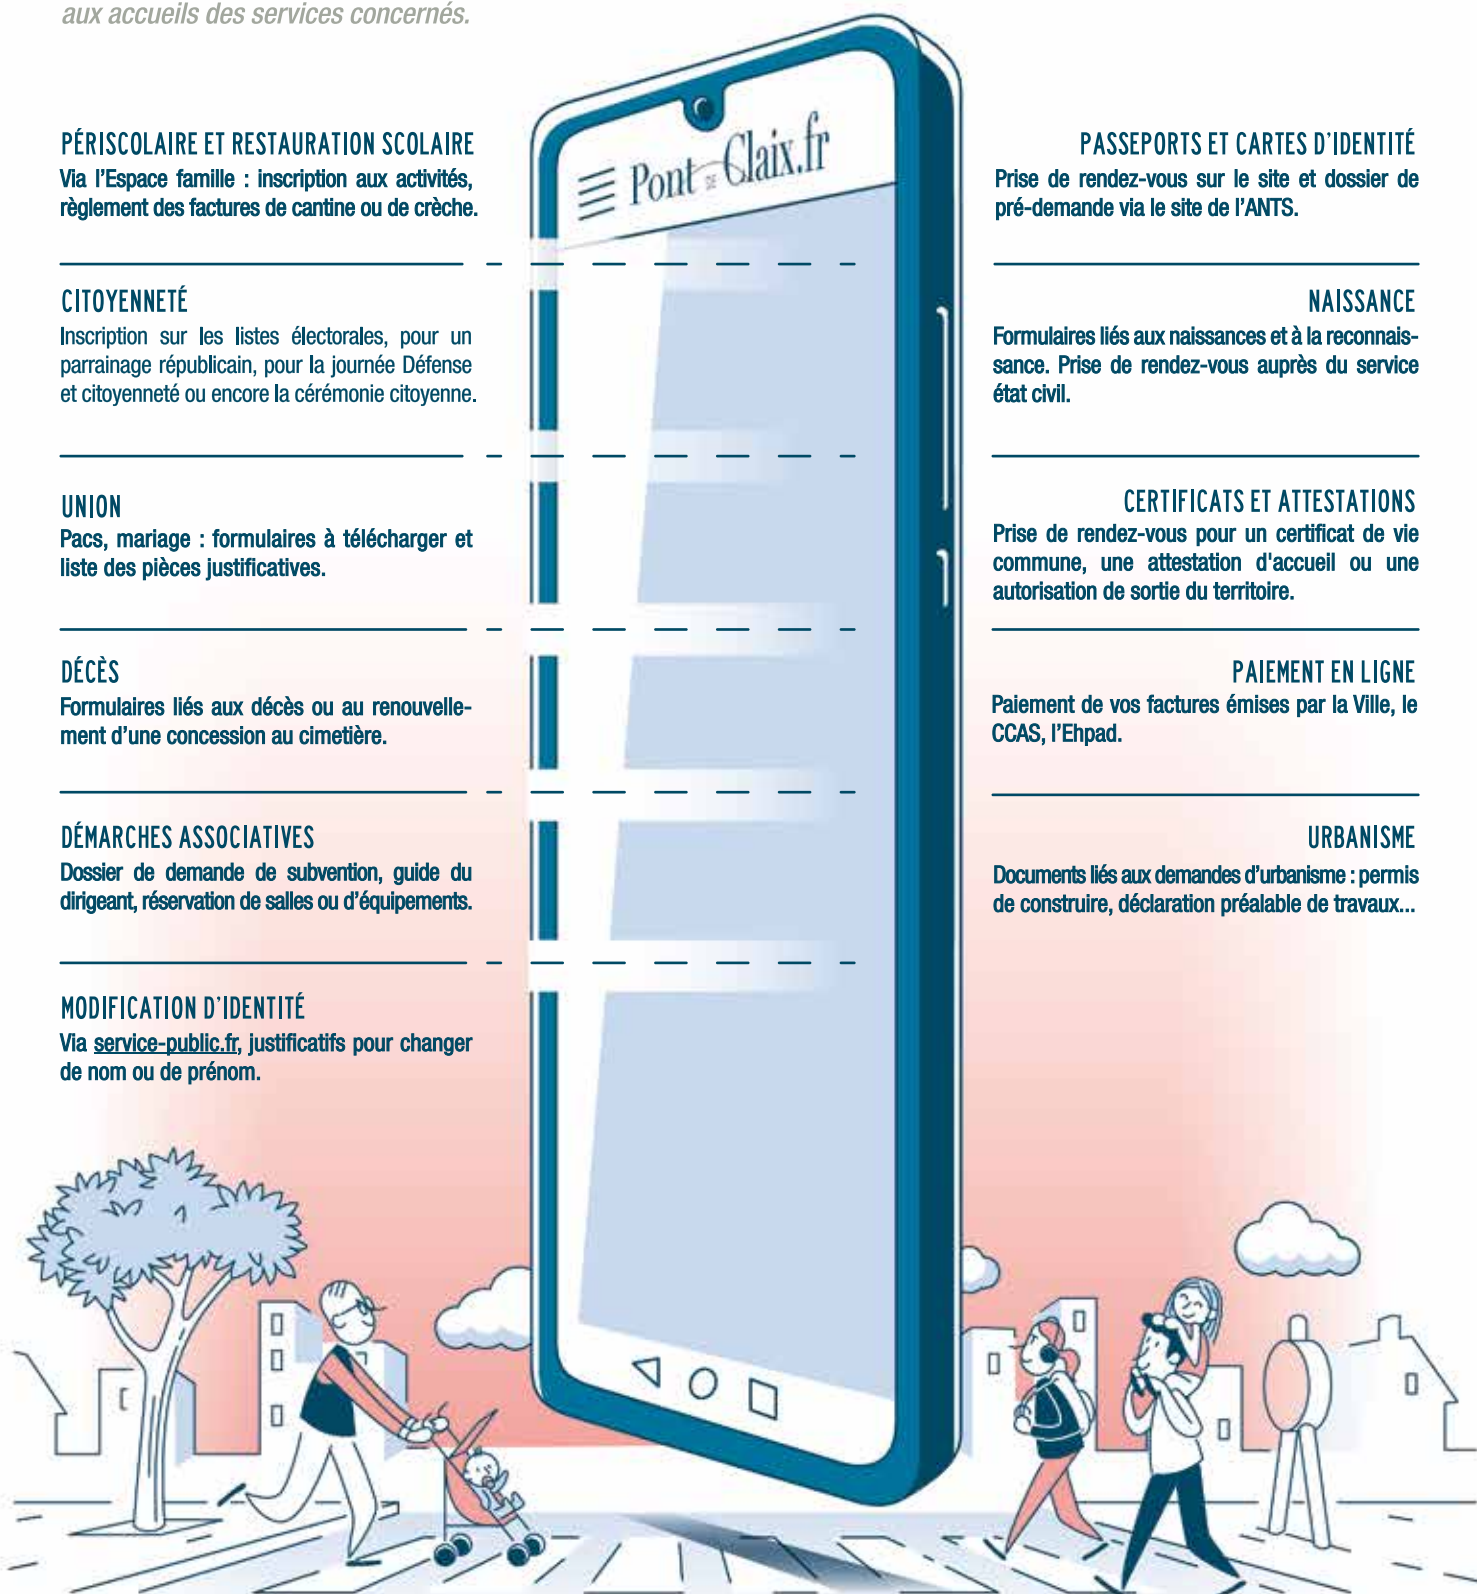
aux accueils des services concernés.

PÉRISCOLAIRE ET RESTAURATION SCOLAIRE
Via l'Espace famille : inscription aux activités, règlement des factures de cantine ou de crèche.

CITOYENNETÉ
Inscription sur les listes électorales, pour un parrainage républicain, pour la journée Défense et citoyenneté ou encore la cérémonie citoyenne.

UNION
Pacs, mariage : formulaires à télécharger et liste des pièces justificatives.

DÉCÈS
Formulaires liés aux décès ou au renouvellement d'une concession au cimetière.

DÉMARCHES ASSOCIATIVES
Dossier de demande de subvention, guide du dirigeant, réservation de salles ou d'équipements.

MODIFICATION D'IDENTITÉ
Via service-public.fr, justificatifs pour changer de nom ou de prénom.

Pont de Claix.fr

PASSEPORTS ET CARTES D'IDENTITÉ
Prise de rendez-vous sur le site et dossier de pré-demande via le site de l'ANTS.

NAISSANCE
Formulaires liés aux naissances et à la reconnaissance. Prise de rendez-vous auprès du service état civil.

CERTIFICATS ET ATTESTATIONS
Prise de rendez-vous pour un certificat de vie commune, une attestation d'accueil ou une autorisation de sortie du territoire.

PAIEMENT EN LIGNE
Paiement de vos factures émises par la Ville, le CCAS, l'Ehpad.

URBANISME
Documents liés aux demandes d'urbanisme : permis de construire, déclaration préalable de travaux...